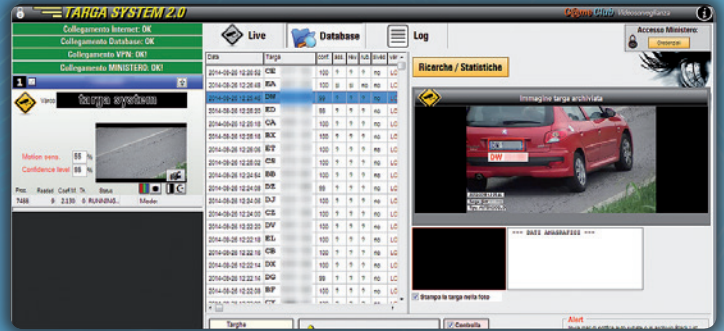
TARGA SYSTEM 2.0

Cigno Club Videosorveglianza

Collegamento Internet: OK

Collegamento Database: OK

Collegamento VPN: OK!

Collegamento MINISTERO: OK!

1

Varco targa system

Motion sens. 55 %

Confidence level 85 %

Proc. Restart Coeff.M Tr. Status

7466 0 2.130 0 RUNNING...

Modo

Live

Database

Log

Accesso Ministero:

Ricerche / Statistiche

| Data | Targa | Conf. | Ass. | Rev. | Sub. | Divieti | Vari |
|---|---|---|---|---|---|---|---|
| 2014-08-26 12:26:52 | CE | 100 | ? | ? | ? | no | LO |
| 2014-08-26 12:26:49 | EA | 100 | o | o | o | no | LO |
| 2014-08-26 12:26:48 | DW | 88 | ? | ? | ? | no | LO |
| 2014-08-26 12:26:35 | ED | 88 | ? | ? | ? | no | LO |
| 2014-08-26 12:26:32 | CA | 100 | ? | ? | ? | no | LO |
| 2014-08-26 12:26:10 | EK | 100 | ? | ? | ? | no | LO |
| 2014-08-26 12:26:06 | ET | 100 | ? | ? | ? | no | LO |
| 2014-08-26 12:26:02 | CS | 100 | ? | ? | ? | no | LO |
| 2014-08-26 12:24:54 | BB | 100 | ? | ? | ? | no | LO |
| 2014-08-26 12:24:43 | DZ | 88 | ? | ? | ? | no | LO |
| 2014-08-26 12:24:38 | DJ | 100 | ? | ? | ? | no | LO |
| 2014-08-26 12:24:33 | CZ | 100 | ? | ? | ? | no | LO |
| 2014-08-26 12:22:36 | DV | 100 | ? | ? | ? | no | LO |
| 2014-08-26 12:22:19 | EL | 100 | ? | ? | ? | no | LO |
| 2014-08-26 12:22:18 | CS | 100 | ? | ? | ? | no | LO |
| 2014-08-26 12:22:16 | DX | 100 | ? | ? | ? | no | LO |
| 2014-08-26 12:22:10 | DQ | 88 | ? | ? | ? | no | LO |
| 2014-08-26 12:22:02 | BF | 100 | ? | ? | ? | no | LO |
| 2014-08-26 12:21:43 | CY | 100 | ? | ? | ? | no | LO |

Immagine targa archiviata

DW

*** DATI ANAGRAFICI ***

Stampa la targa nella foto

Targhe

Controlla

Alert